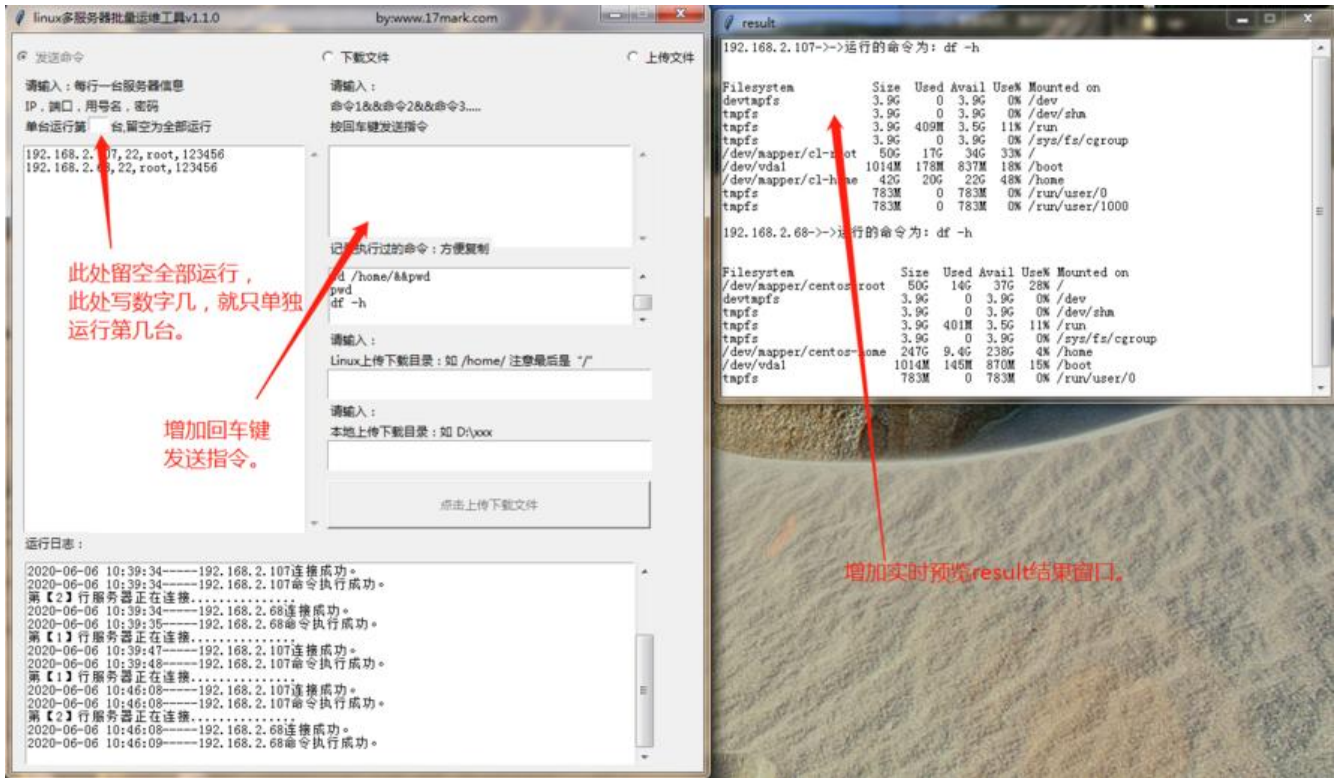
linux多服务器批量运维工具v1.1.0 by:www.17mark.com

发送命令 下载文件 上传文件

请输入：每行一台服务器信息
IP，端口，用户名，密码
单台运行第 台,留空为全部运行

192.168.2.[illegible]7,22,root,123456
192.168.2.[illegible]8,22,root,123456

请输入：
命令1&&命令2&&命令3.....
按回车键发送指令

记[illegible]执行过的命令：方便复制
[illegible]d /home/&&pwd
pwd
df -h

请输入：
Linux上传下载目录：如 /home/ 注意最后是 "/"

请输入：
本地上传下载目录：如 D:\xxx

点击上传下载文件

此处留空全部运行，
此处写数字几，就只单独运行第几台。

增加回车键
发送指令。

运行日志：
2020-06-06 10:39:34-----192.168.2.107连接成功。
2020-06-06 10:39:34-----192.168.2.107命令执行成功。
第【2】行服务器正在连接...............
2020-06-06 10:39:34-----192.168.2.68连接成功。
2020-06-06 10:39:35-----192.168.2.68命令执行成功。
第【1】行服务器正在连接...............
2020-06-06 10:39:47-----192.168.2.107连接成功。
2020-06-06 10:39:48-----192.168.2.107命令执行成功。
第【1】行服务器正在连接...............
2020-06-06 10:46:08-----192.168.2.107连接成功。
2020-06-06 10:46:08-----192.168.2.107命令执行成功。
第【2】行服务器正在连接...............
2020-06-06 10:46:08-----192.168.2.68连接成功。
2020-06-06 10:46:09-----192.168.2.68命令执行成功。

result

192.168.2.107->->运行的命令为: df -h

| Filesystem | Size | Used | Avail | Use% | Mounted on |
|---|---|---|---|---|---|
| devtmpfs | 3.9G | 0 | 3.9G | 0% | /dev |
| tmpfs | 3.9G | 0 | 3.9G | 0% | /dev/shm |
| tmpfs | 3.9G | 409M | 3.5G | 11% | /run |
| tmpfs | 3.9G | 0 | 3.9G | 0% | /sys/fs/cgroup |
| /dev/mapper/cl-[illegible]oot | 50G | 17G | 34G | 33% | / |
| /dev/vda1 | 1014M | 178M | 837M | 18% | /boot |
| /dev/mapper/cl-h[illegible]e | 42G | 20G | 22G | 48% | /home |
| tmpfs | 783M | 0 | 783M | 0% | /run/user/0 |
| tmpfs | 783M | 0 | 783M | 0% | /run/user/1000 |

192.168.2.68->->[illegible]行的命令为: df -h

| Filesystem | Size | Used | Avail | Use% | Mounted on |
|---|---|---|---|---|---|
| /dev/mapper/centos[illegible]root | 50G | 14G | 37G | 28% | / |
| devtmpfs | 3.9G | 0 | 3.9G | 0% | /dev |
| tmpfs | 3.9G | 0 | 3.9G | 0% | /dev/shm |
| tmpfs | 3.9G | 401M | 3.5G | 11% | /run |
| tmpfs | 3.9G | 0 | 3.9G | 0% | /sys/fs/cgroup |
| /dev/mapper/centos-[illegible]ome | 247G | 9.4G | 238G | 4% | /home |
| /dev/vda1 | 1014M | 145M | 870M | 15% | /boot |
| tmpfs | 783M | 0 | 783M | 0% | /run/user/0 |

增加实时预览result结果窗口。